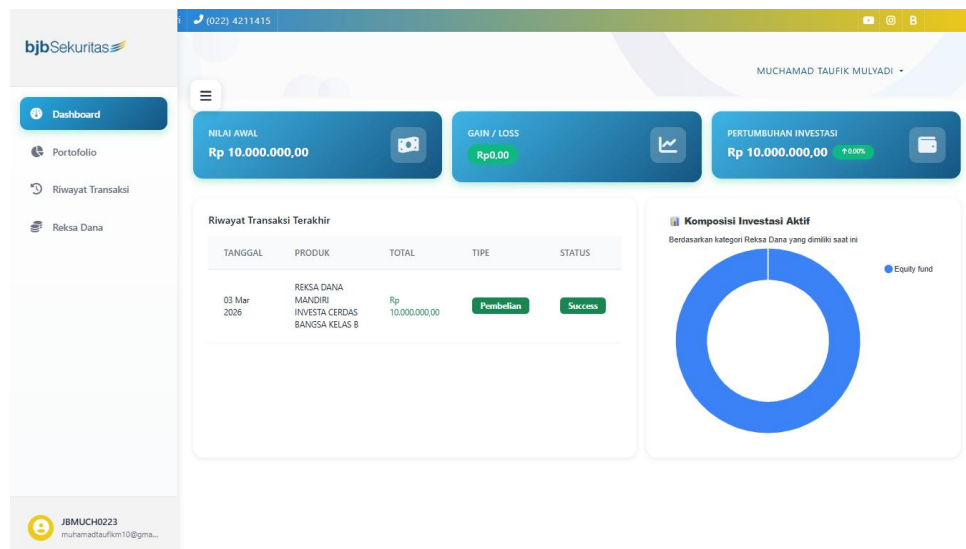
bjbSekuritas

(022) 4211415

B

MUCHAMAD TAUFIK MULYADI

Dashboard
Portofolio
Riwayat Transaksi
Reksa Dana

NILAI AWAL
Rp 10.000.000,00

GAIN / LOSS
Rp0,00

PERTUMBUHAN INVESTASI
Rp 10.000.000,00 ↑0.00%

Riwayat Transaksi Terakhir

| TANGGAL | PRODUK | TOTAL | TIPE | STATUS |
|---|---|---|---|---|
| 03 Mar 2026 | REKSA DANA MANDIRI INVESTA CERDAS BANGSA KELAS B | Rp 10.000.000,00 | Pembelian | Success |

Komposisi Investasi Aktif
Berdasarkan kategori Reksa Dana yang dimiliki saat ini

Equity fund

JBMUCH0223
muhamadtaufikm10@gma...